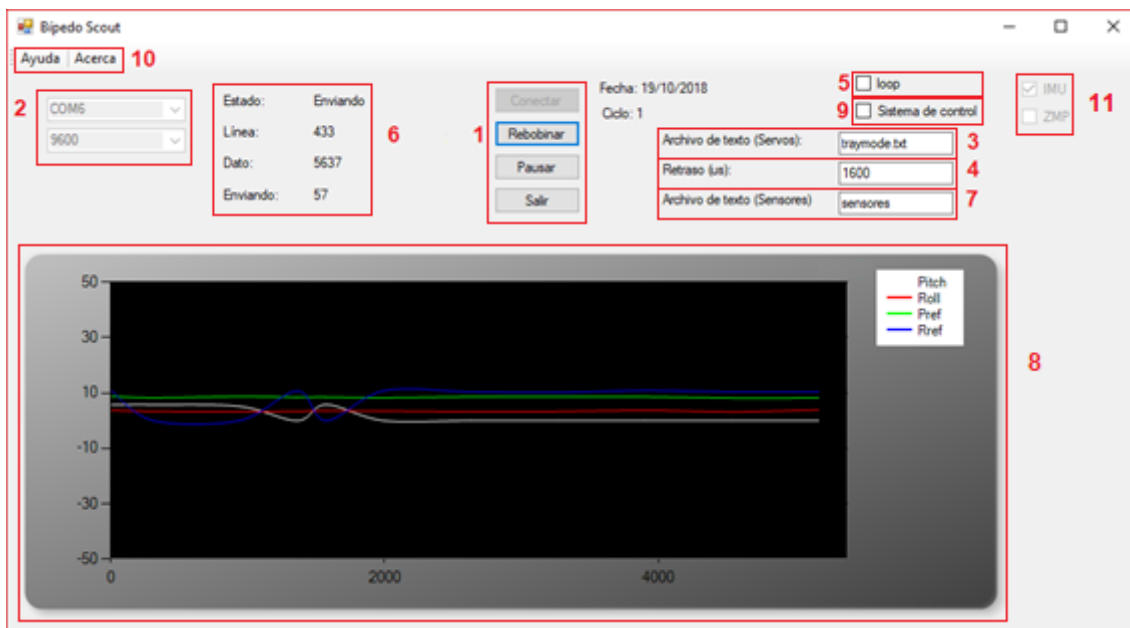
Bipedo Scout

Ayuda | Acerca 10

2
COM6
9600

Estado: Enviando
Línea: 433
Dato: 5637
Enviando: 57
6

1
Conectar
Rebobinar
Pausar
Salir

Fecha: 19/10/2018
Ciclo: 1

5 loop
9 Sistema de control

Archivo de texto (Servos): traymode.txt 3
Retraso (us): 1600 4
Archivo de texto (Sensores) sensores 7

IMU
ZMP
11

50
30
10
-10
-30
-50
0
2000
4000

Pitch
Roll
Pref
Rref

8